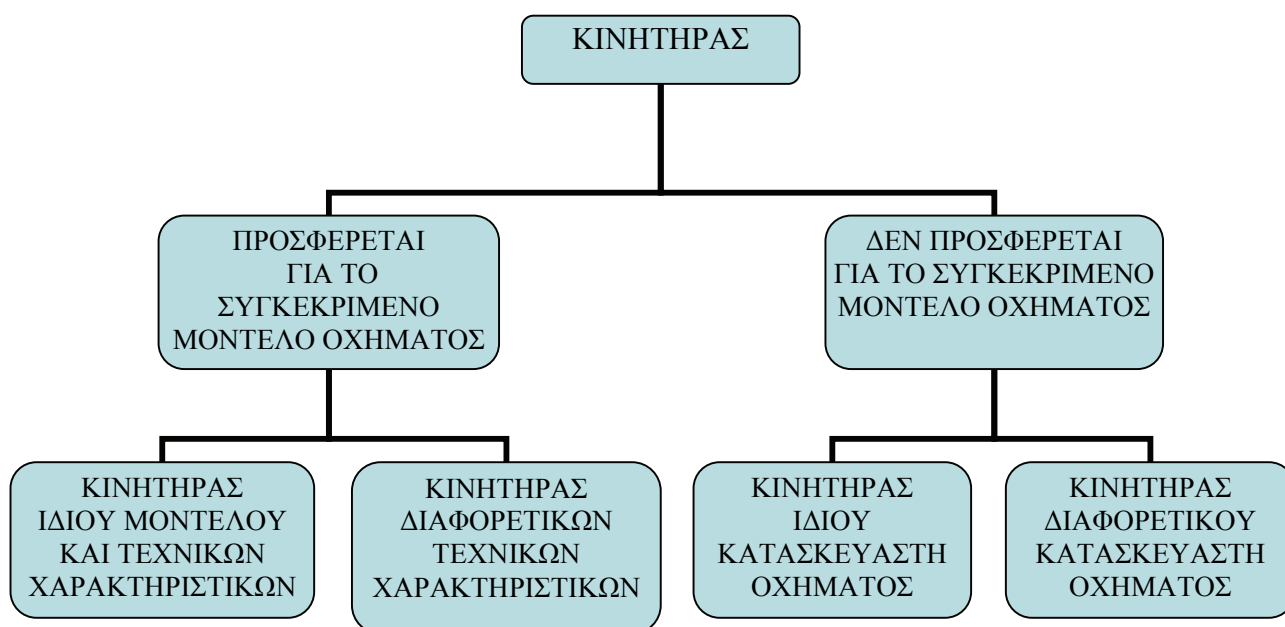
ΚΙΝΗΤΗΡΑΣ

ΠΡΟΣΦΕΡΕΤΑΙ ΓΙΑ ΤΟ ΣΥΓΚΕΚΡΙΜΕΝΟ ΜΟΝΤΕΛΟ ΟΧΗΜΑΤΟΣ

ΔΕΝ ΠΡΟΣΦΕΡΕΤΑΙ ΓΙΑ ΤΟ ΣΥΓΚΕΚΡΙΜΕΝΟ ΜΟΝΤΕΛΟ ΟΧΗΜΑΤΟΣ

ΚΙΝΗΤΗΡΑΣ ΙΔΙΟΥ ΜΟΝΤΕΛΟΥ ΚΑΙ ΤΕΧΝΙΚΩΝ ΧΑΡΑΚΤΗΡΙΣΤΙΚΩΝ

ΚΙΝΗΤΗΡΑΣ ΔΙΑΦΟΡΕΤΙΚΩΝ ΤΕΧΝΙΚΩΝ ΧΑΡΑΚΤΗΡΙΣΤΙΚΩΝ

ΚΙΝΗΤΗΡΑΣ ΙΔΙΟΥ ΚΑΤΑΣΚΕΥΑΣΤΗ ΟΧΗΜΑΤΟΣ

ΚΙΝΗΤΗΡΑΣ ΔΙΑΦΟΡΕΤΙΚΟΥ ΚΑΤΑΣΚΕΥΑΣΤΗ ΟΧΗΜΑΤΟΣ